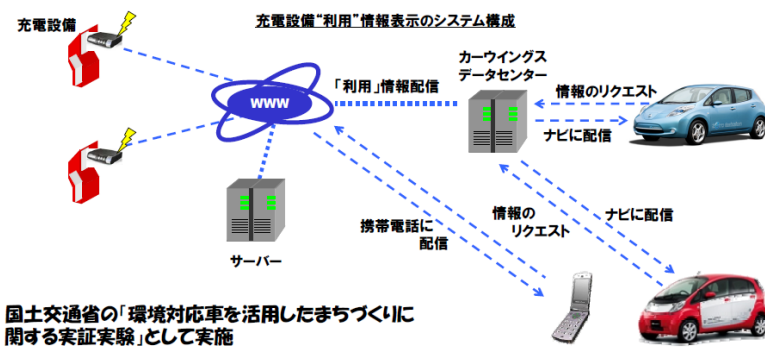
充電設備"利用"情報表示のシステム構成

充電設備

WWW

「利用」情報配信

カーウイングス
データセンター

情報のリクエスト

ナビに配信

サーバー

携帯電話に
配信

情報の
リクエスト

ナビに配信

国土交通省の「環境対応車を活用したまちづくりに関する実証実験」として実施